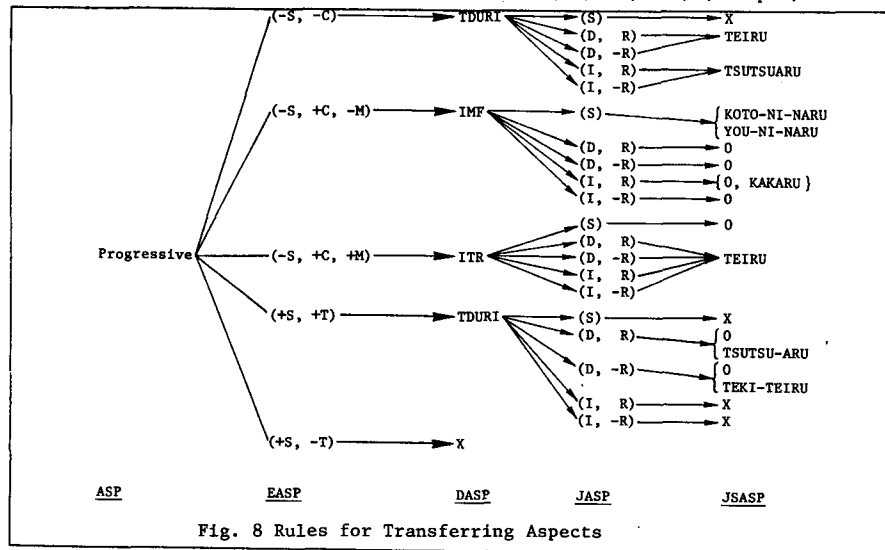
Progressive
(-S, -C) TDURI
(S) X
(D, R) TEIRU
(D, -R) TEIRU
(I, R) TSUTSUARU
(I, -R) TSUTSUARU

(-S, +C, -M) IMF
(S) {KOTO-NI-NARU YOU-NI-NARU
(D, R) 0
(D, -R) 0
(I, R) {0, KAKARU}
(I, -R) 0

(-S, +C, +M) ITR
(S) 0
(D, R) TEIRU
(D, -R) TEIRU
(I, R) TEIRU
(I, -R) TEIRU

(+S, +T) TDURI
(S) X
(D, R) {0 TSUTSU-ARU
(D, -R) {0 TEKI-TEIRU
(I, R) X
(I, -R) X

(+S, -T) X

ASP EASP DASP JASP JSASP

Fig. 8 Rules for Transferring Aspects